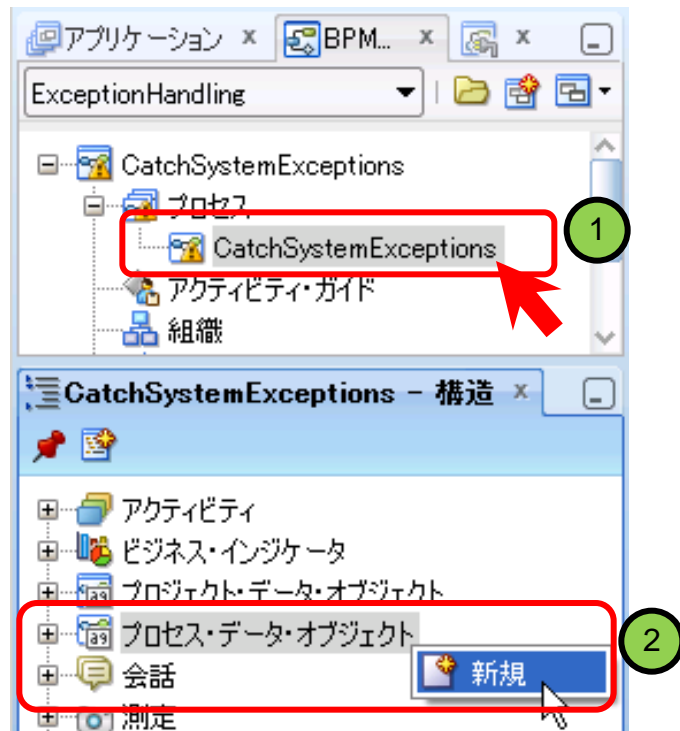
アプリケーション x BPM... x x

ExceptionHandling

CatchSystemExceptions
プロセス
CatchSystemExceptions
アクティビティ・ガイド
組織

1

CatchSystemExceptions - 構造 x

アクティビティ
ビジネス・インジケータ
プロジェクト・データ・オブジェクト
プロセス・データ・オブジェクト
会話
測定

新規

2